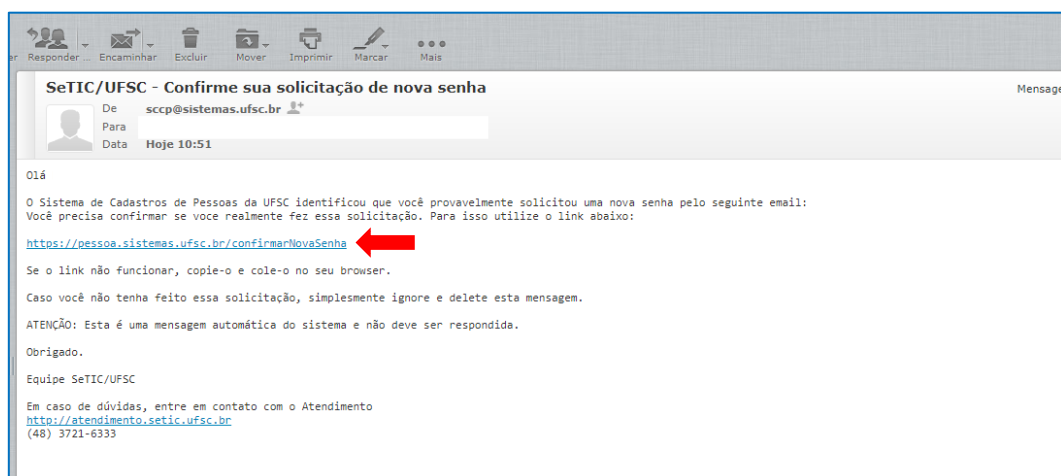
er Responder Encaminhar Excluir Mover Imprimir Marcar Mais

SeTIC/UFSC - Confirme sua solicitação de nova senha

Mensage

De sccp@sistemas.ufsc.br
Para
Data Hoje 10:51

Olá

O Sistema de Cadastros de Pessoas da UFSC identificou que você provavelmente solicitou uma nova senha pelo seguinte email:
Você precisa confirmar se voce realmente fez essa solicitação. Para isso utilize o link abaixo:

https://pessoa.sistemas.ufsc.br/confirmarNovaSenha

Se o link não funcionar, copie-o e cole-o no seu browser.

Caso você não tenha feito essa solicitação, simplesmente ignore e delete esta mensagem.

ATENÇÃO: Esta é uma mensagem automática do sistema e não deve ser respondida.

Obrigado.

Equipe SeTIC/UFSC

Em caso de dúvidas, entre em contato com o Atendimento
http://atendimento.setic.ufsc.br
(48) 3721-6333